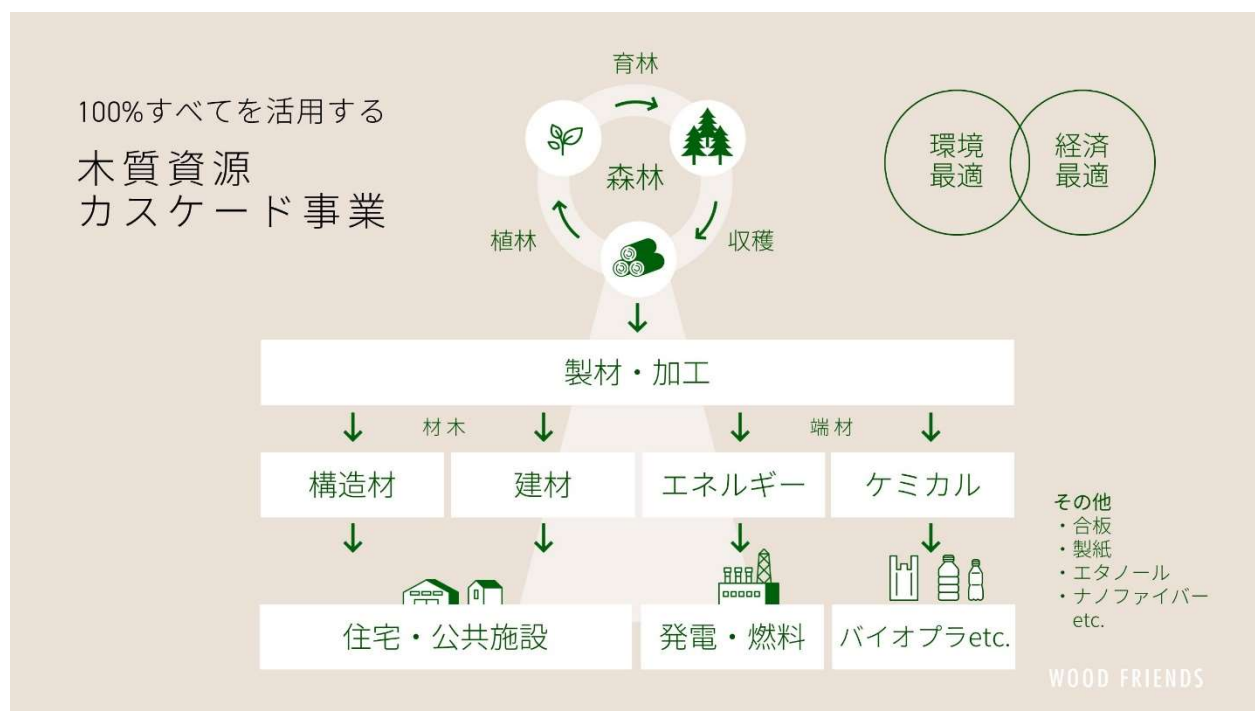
100%すべてを活用する

木質資源
カスケード事業

育林

森林

植林

収穫

環境
最適

経済
最適

製材・加工

材木

端材

構造材

建材

エネルギー

ケミカル

その他
・合板
・製紙
・エタノール
・ナノファイバー
etc.

住宅・公共施設

発電・燃料

バイオプラetc.

WOOD FRIENDS